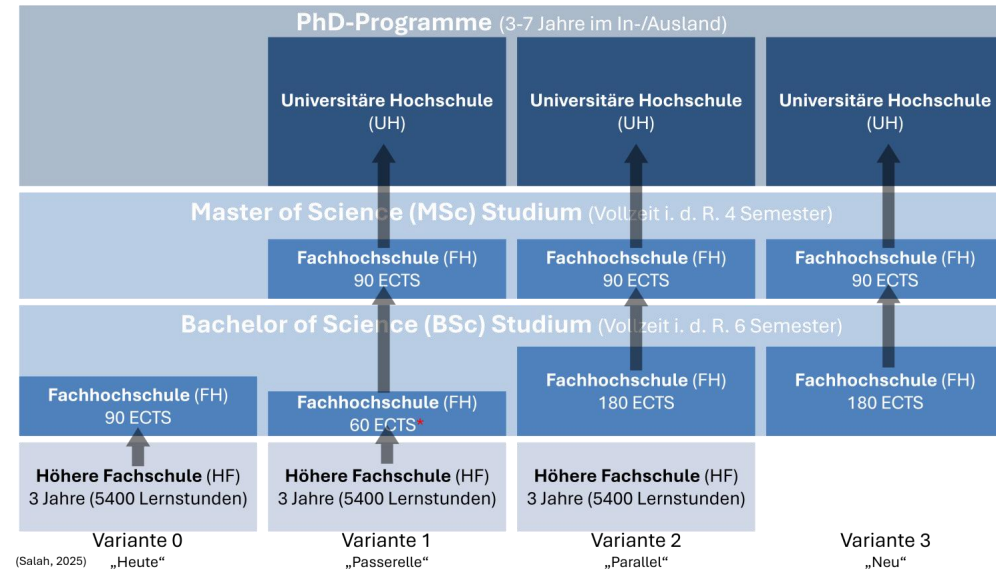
PhD-Programme (3-7 Jahre im In-/Ausland)

Universitäre Hochschule (UH)

Universitäre Hochschule (UH)

Universitäre Hochschule (UH)

Master of Science (MSc) Studium (Vollzeit i. d. R. 4 Semester)

Fachhochschule (FH) 90 ECTS

Fachhochschule (FH) 90 ECTS

Fachhochschule (FH) 90 ECTS

Bachelor of Science (BSc) Studium (Vollzeit i. d. R. 6 Semester)

Fachhochschule (FH) 90 ECTS

Fachhochschule (FH) 60 ECTS*

Fachhochschule (FH) 180 ECTS

Fachhochschule (FH) 180 ECTS

Höhere Fachschule (HF) 3 Jahre (5400 Lernstunden)

Höhere Fachschule (HF) 3 Jahre (5400 Lernstunden)

Höhere Fachschule (HF) 3 Jahre (5400 Lernstunden)

Variante 0 „Heute“

Variante 1 „Passerelle“

Variante 2 „Parallel“

Variante 3 „Neu“

(Salah, 2025)